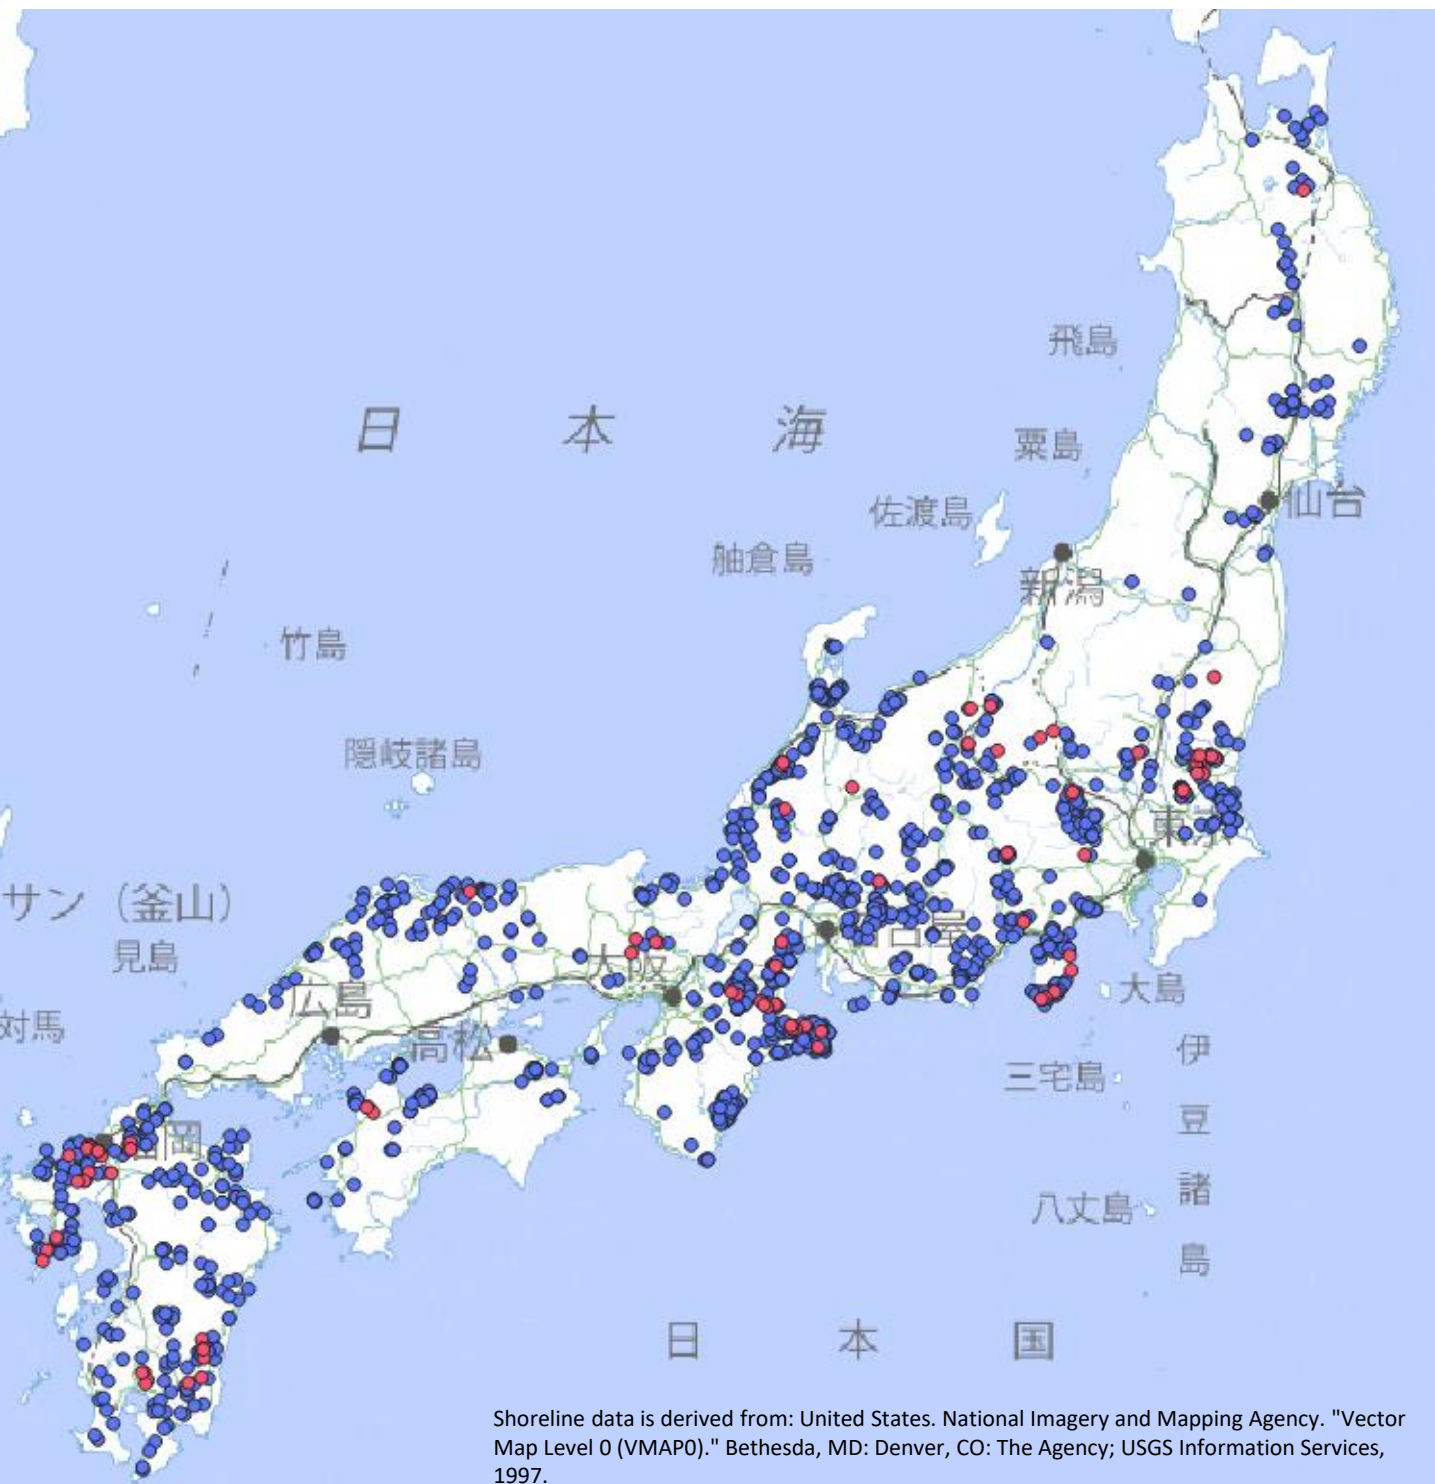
飛島

日　本　海

粟島

佐渡島

仙台

舳倉島

新潟

竹島

隠岐諸島

東京

名古屋

サン（釜山）

見島

大阪

広島

大島

対馬

高松

伊

三宅島

豆

福岡

諸

八丈島

島

日　本　国

Shoreline data is derived from: United States. National Imagery and Mapping Agency. "Vector Map Level 0 (VMAP0)." Bethesda, MD: Denver, CO: The Agency; USGS Information Services, 1997.